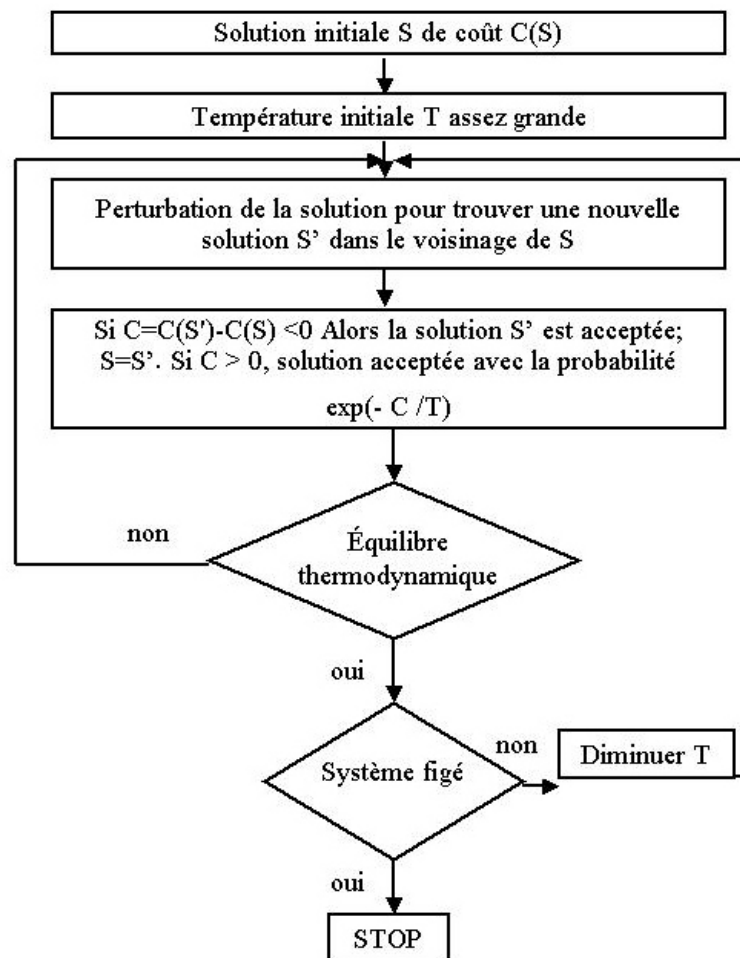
Solution initiale S de coût C(S)

Température initiale T assez grande

Perturbation de la solution pour trouver une nouvelle solution S' dans le voisinage de S

Si C=C(S')-C(S) <0 Alors la solution S' est acceptée; S=S'. Si C > 0, solution acceptée avec la probabilité

exp(- C /T)

non

Équilibre thermodynamique

oui

non

Système figé

Diminuer T

oui

STOP